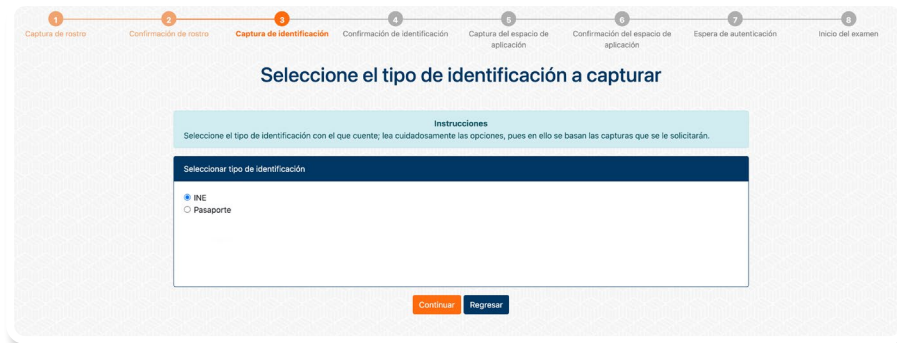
1 Captura de rostro
2 Confirmación de rostro
3 Captura de identificación
4 Confirmación de identificación
5 Captura del espacio de aplicación
6 Confirmación del espacio de aplicación
7 Espera de autenticación
8 Inicio del examen

Seleccione el tipo de identificación a capturar

Instrucciones
Seleccione el tipo de identificación con el que cuente; lea cuidadosamente las opciones, pues en ello se basan las capturas que se le solicitarán.

Seleccionar tipo de identificación

INE
Pasaporte

Continuar
Regresar